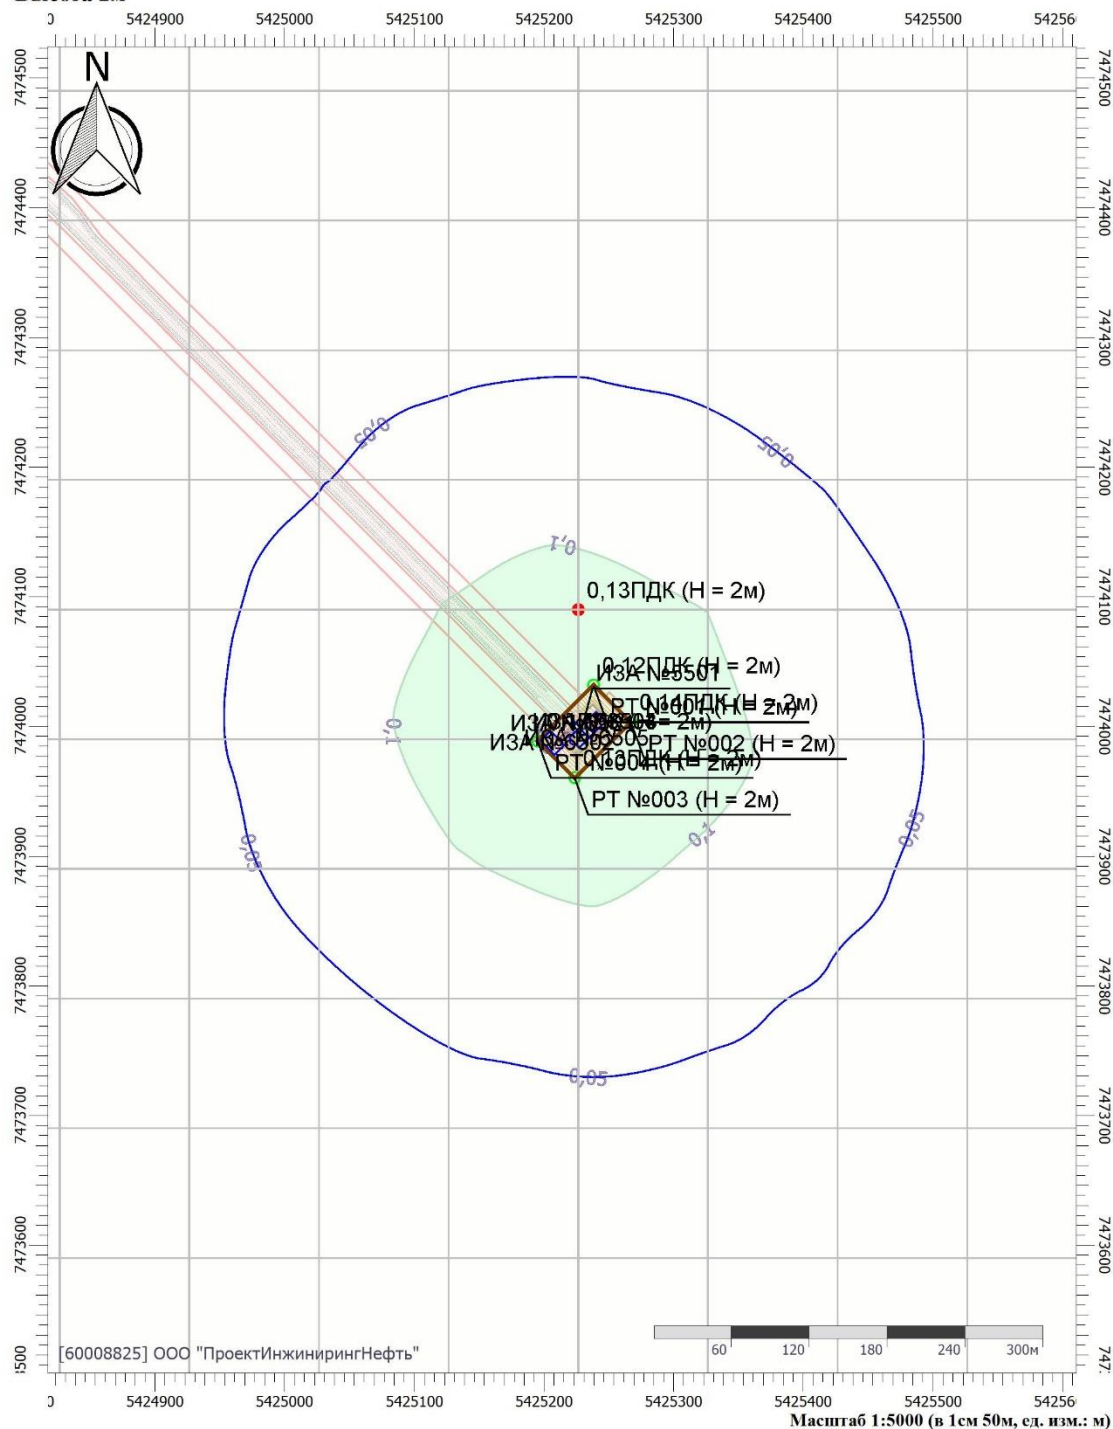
Высота 2м
0 5424900 5425000 5425100 5425200 5425300 5425400 5425500 54256
7474500 7474400 7474300 7474200 7474100 7474000 7473900 7473800 7473700 7473600 7473500
7474500 7474400 7474300 7474200 7474100 7474000 7473900 7473800 7473700 7473600 747
N
0,05
0,05
0,1
0,13ПДК (Н = 2м)
0,12ПДК (Н = 2м)
ИЗА №5501
РТ №001 (Н = 2м)
0,14ПДК (Н = 2м)
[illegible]
ИЗА №6002
РТ №002 (Н = 2м)
РТ №004 (Н = 2м)
0,13ПДК (Н = 2м)
РТ №003 (Н = 2м)
0,1
0,1
0,05
0,05
0,05
[60008825] ООО "ПроектИнжинирингНефть"
60 120 180 240 300м
0 5424900 5425000 5425100 5425200 5425300 5425400 5425500 54256
Масштаб 1:5000 (в 1см 50м, ед. изм.: м)